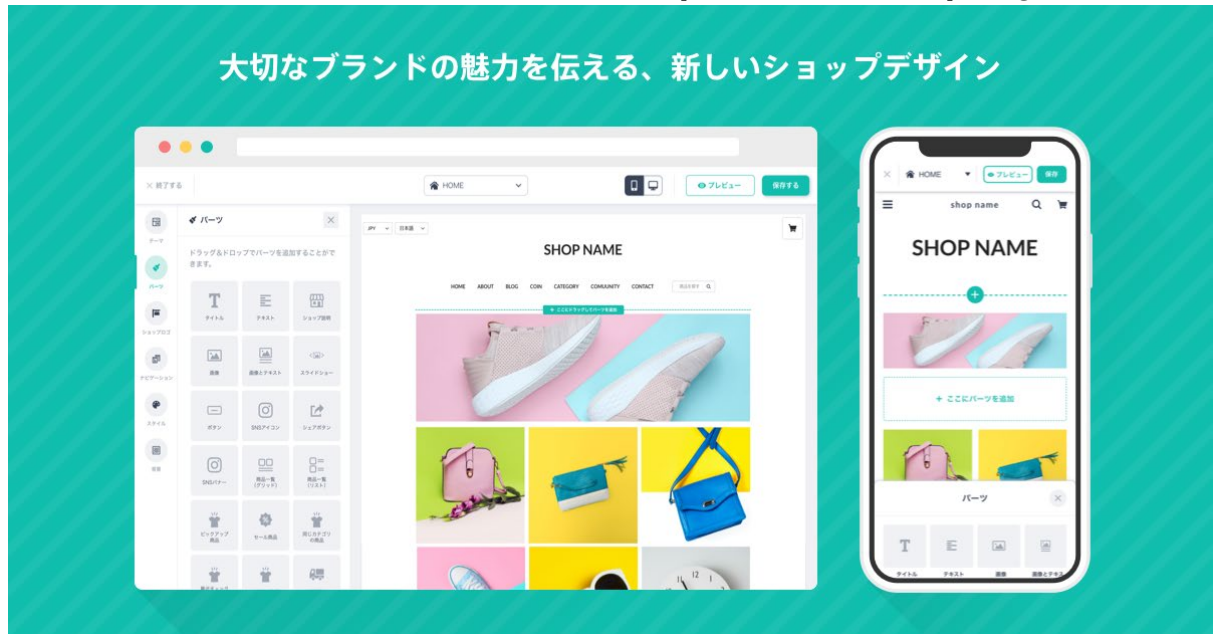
大切なブランドの魅力を伝える、新しいショップデザイン

× 終了する

HOME

プレビュー

保存する

テーマ

パーツ

ショップロゴ

ナビゲーション

スタイル

背景

パーツ

ドラッグ&ドロップでパーツを追加することができます。

タイトル

テキスト

ショップ説明

画像

画像とテキスト

スライドショー

ボタン

SNSアイコン

シェアボタン

SNSバナー

商品一覧(グリッド)

商品一覧(リスト)

ピックアップ商品

セール商品

同じカテゴリの商品

JPY

日本語

SHOP NAME

HOME ABOUT BLOG COIN CATEGORY COMUUNITY CONTACT

商品を探す

ここにドラッグしてパーツを追加

×

HOME

プレビュー

保存

shop name

SHOP NAME

+ ここにパーツを追加

パーツ

タイトル

テキスト

画像

画像とテキスト